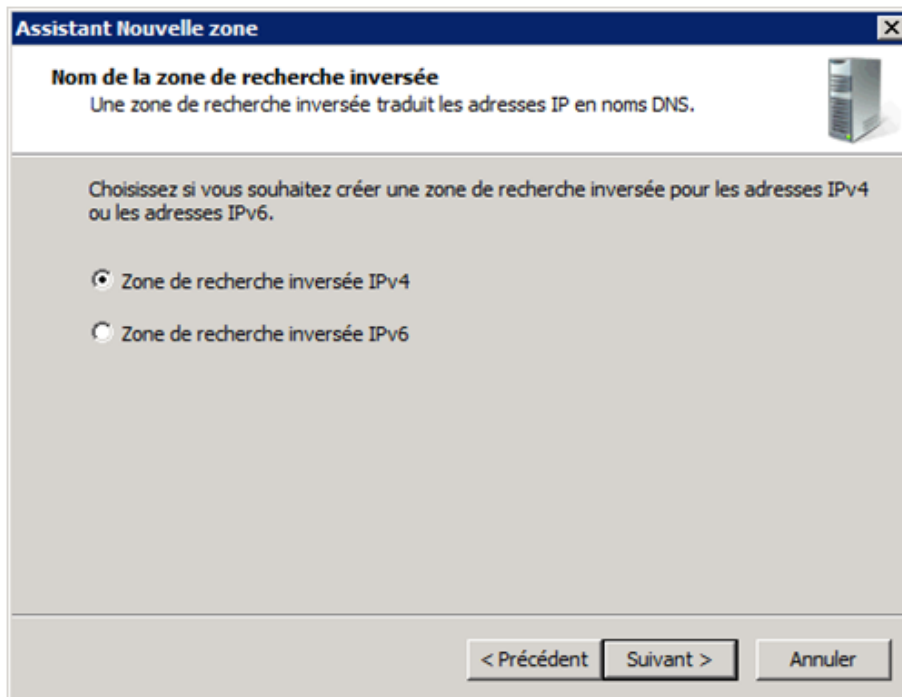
Assistant Nouvelle zone

Nom de la zone de recherche inversée
Une zone de recherche inversée traduit les adresses IP en noms DNS.

Choisissez si vous souhaitez créer une zone de recherche inversée pour les adresses IPv4 ou les adresses IPv6.

Zone de recherche inversée IPv4

Zone de recherche inversée IPv6

< Précédent | Suivant > | Annuler